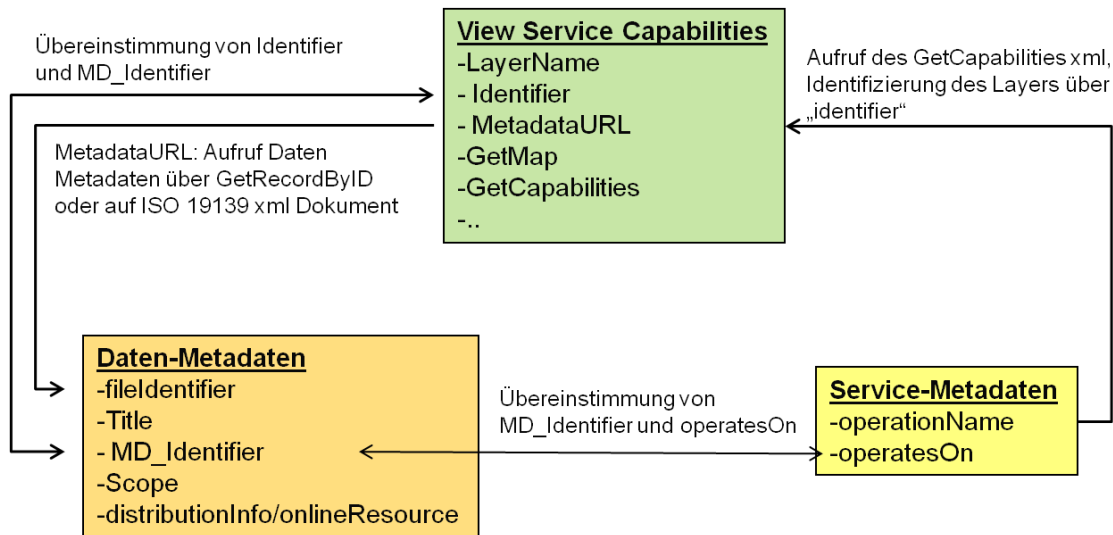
Übereinstimmung von Identifier und MD_Identifier

View Service Capabilities
-LayerName
- Identifier
- MetadataURL
-GetMap
-GetCapabilities
-..

Aufruf des GetCapabilities xml, Identifizierung des Layers über „identifier“

MetadataURL: Aufruf Daten Metadaten über GetRecordByID oder auf ISO 19139 xml Dokument

Daten-Metadaten
-fileIdentifier
-Title
- MD_Identifier
-Scope
-distributionInfo/onlineResource

Übereinstimmung von MD_Identifier und operatesOn

Service-Metadaten
-operationName
-operatesOn